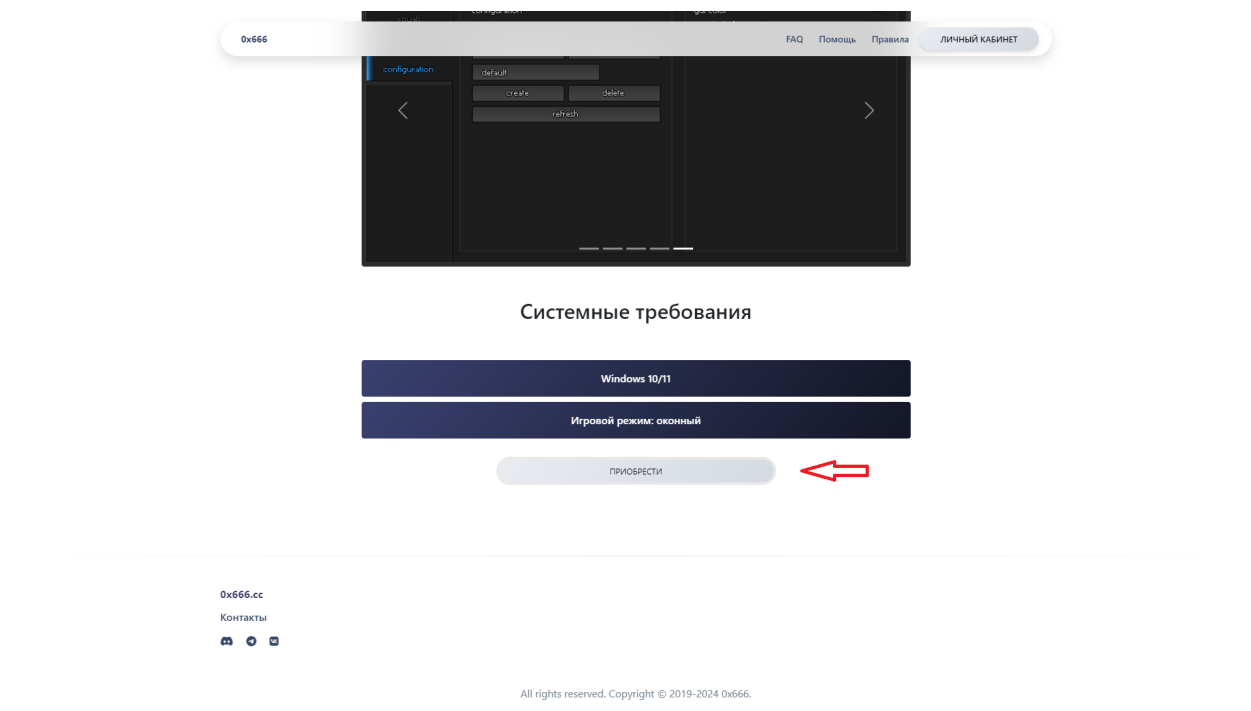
0x666

FAQ Помощь Правила ЛИЧНЫЙ КАБИНЕТ

configuration

default

create delete

refresh

Системные требования

Windows 10/11

Игровой режим: оконный

ПРИОБРЕСТИ

0x666.cc

Контакты

All rights reserved. Copyright © 2019-2024 0x666.